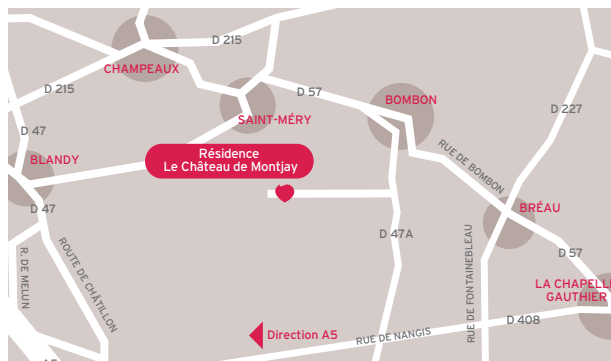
D 215
CHAMPEAUX
D 215
D 57
BOMBON
D 227
SAINT-MÉRY
D 47
BLANDY
Résidence
Le Château de Montjay
RUE DE BOMBON
D 47
BRÉAU
D 47A
R. DE MELUN
ROUTE DE CHÂTILLON
RUE DE FONTAINEBLEAU
D 57
LA CHAPELLE
GAUTHIER
D 408
Direction A5
RUE DE NANGIS